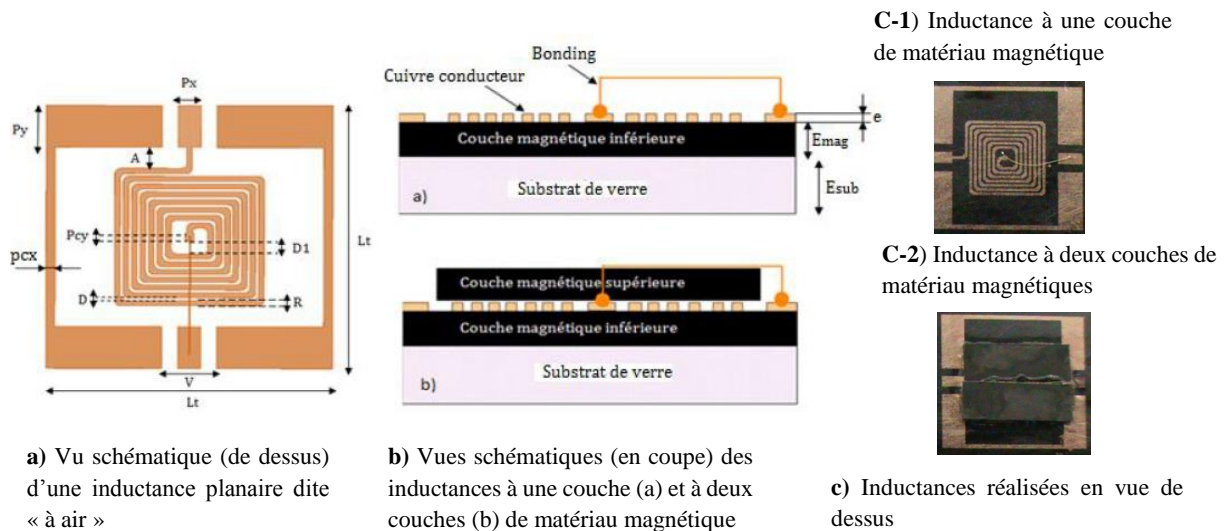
Px
Py
A
Pcy
D1
pcx
Lt
D
R
V
Lt

a) Vu schématique (de dessus) d'une inductance planaire dite « à air »

Bonding
Cuivre conducteur
e
Couche magnétique inférieure
Emag
Substrat de verre
Esub
a)

Couche magnétique supérieure
Couche magnétique inférieure
Substrat de verre
b)

b) Vues schématiques (en coupe) des inductances à une couche (a) et à deux couches (b) de matériau magnétique

C-1) Inductance à une couche de matériau magnétique

C-2) Inductance à deux couches de matériau magnétiques

c) Inductances réalisées en vue de dessus